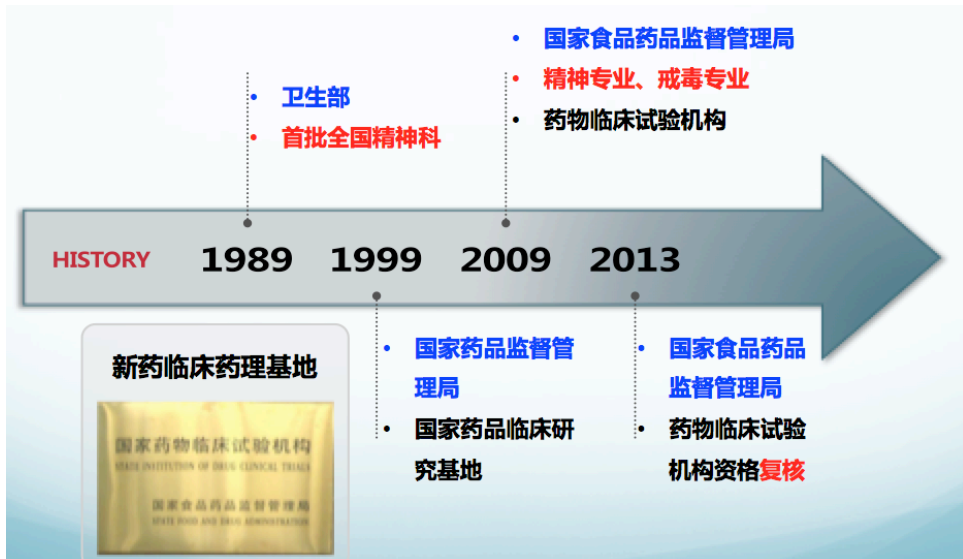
• 国家食品药品监督管理局
• 精神专业、戒毒专业
• 药物临床试验机构

• 卫生部
• 首批全国精神科

HISTORY 1989 1999 2009 2013

新药临床药理基地

国家药物临床试验机构
STATE INSTITUTION OF DRUG CLINICAL TRIALS
国家食品药品监督管理局
STATE FOOD AND DRUG ADMINISTRATION

• 国家药品监督管理局
• 国家药品临床研究基地

• 国家食品药品监督管理局
• 药物临床试验机构资格复核